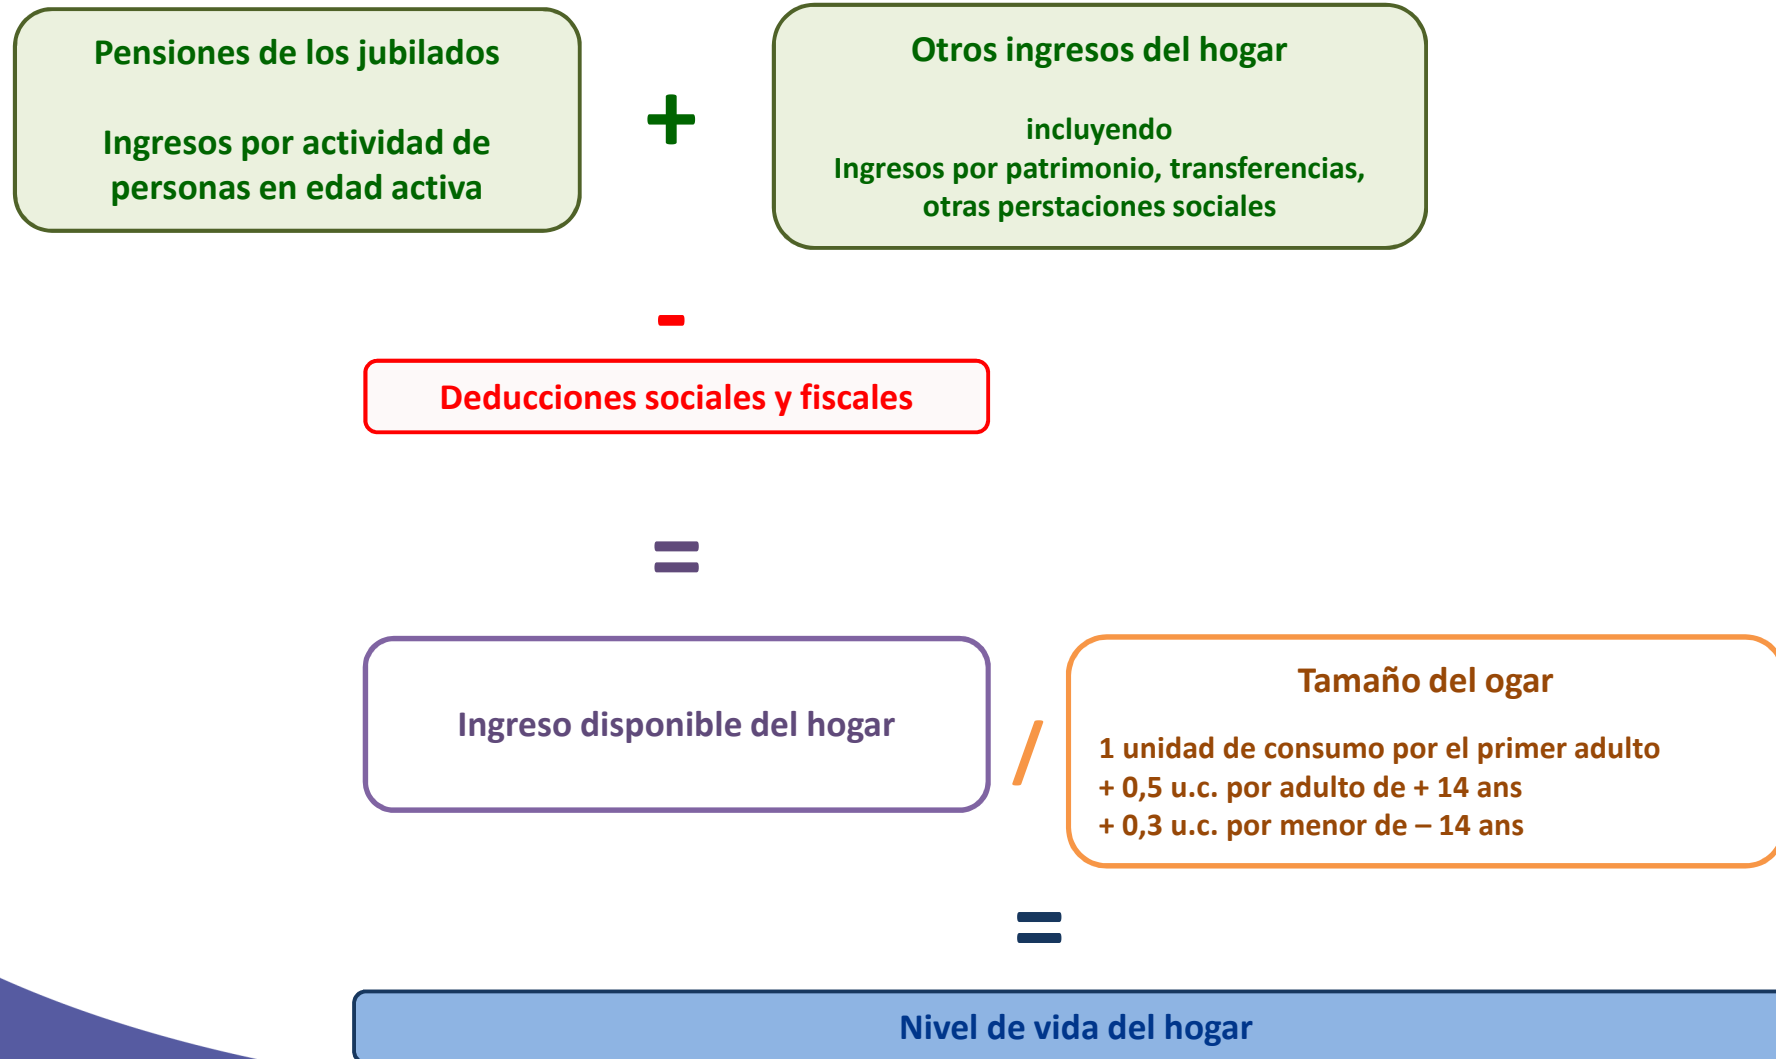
Pensiones de los jubilados

Ingresos por actividad de personas en edad activa

+

Otros ingresos del hogar

incluyendo
Ingresos por patrimonio, transferencias, otras perstaciones sociales

-

Deducciones sociales y fiscales

=

Ingreso disponible del hogar

/

Tamaño del ogar

1 unidad de consumo por el primer adulto
+ 0,5 u.c. por adulto de + 14 ans
+ 0,3 u.c. por menor de – 14 ans

=

Nivel de vida del hogar